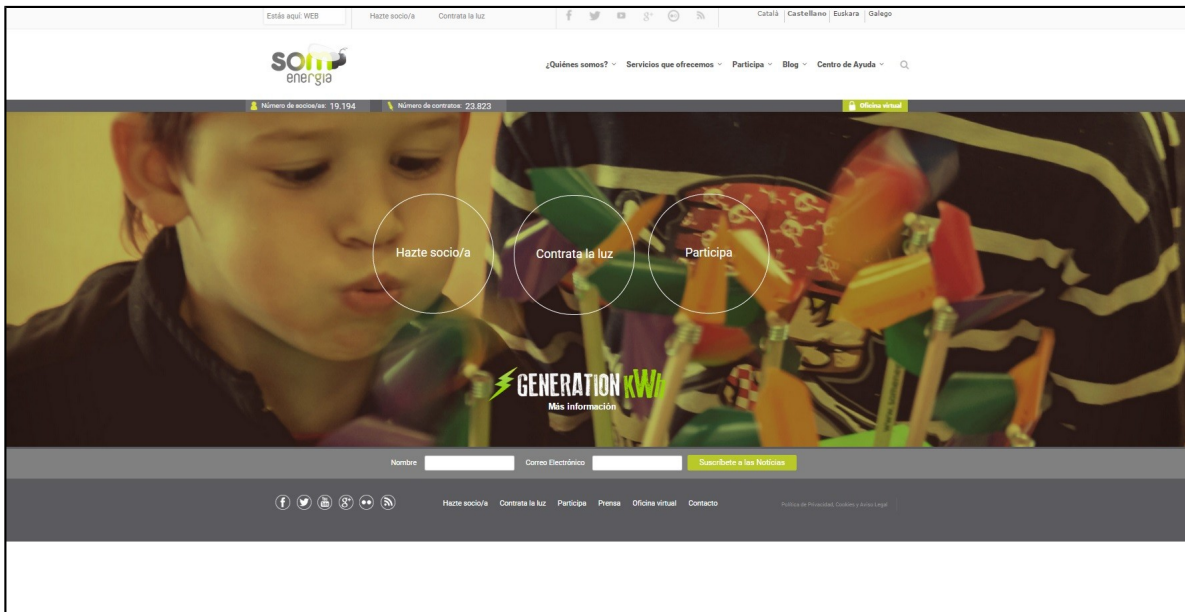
Estás aquí: WEB
Hazte socio/a
Contrata la luz

Català | Castellano | Euskara | Galego

som energia

¿Quiénes somos?
Servicios que ofrecemos
Participa
Blog
Centro de Ayuda

Número de socios/as: 19.194
Número de contratos: 23.823
Oficina virtual

Hazte socio/a
Contrata la luz
Participa

GENERATION kWh
Más información

Nombre
Correo Electrónico
Suscríbete a las Noticias

Hazte socio/a
Contrata la luz
Participa
Prensa
Oficina virtual
Contacto

Política de Privacidad, Cookies y Aviso Legal